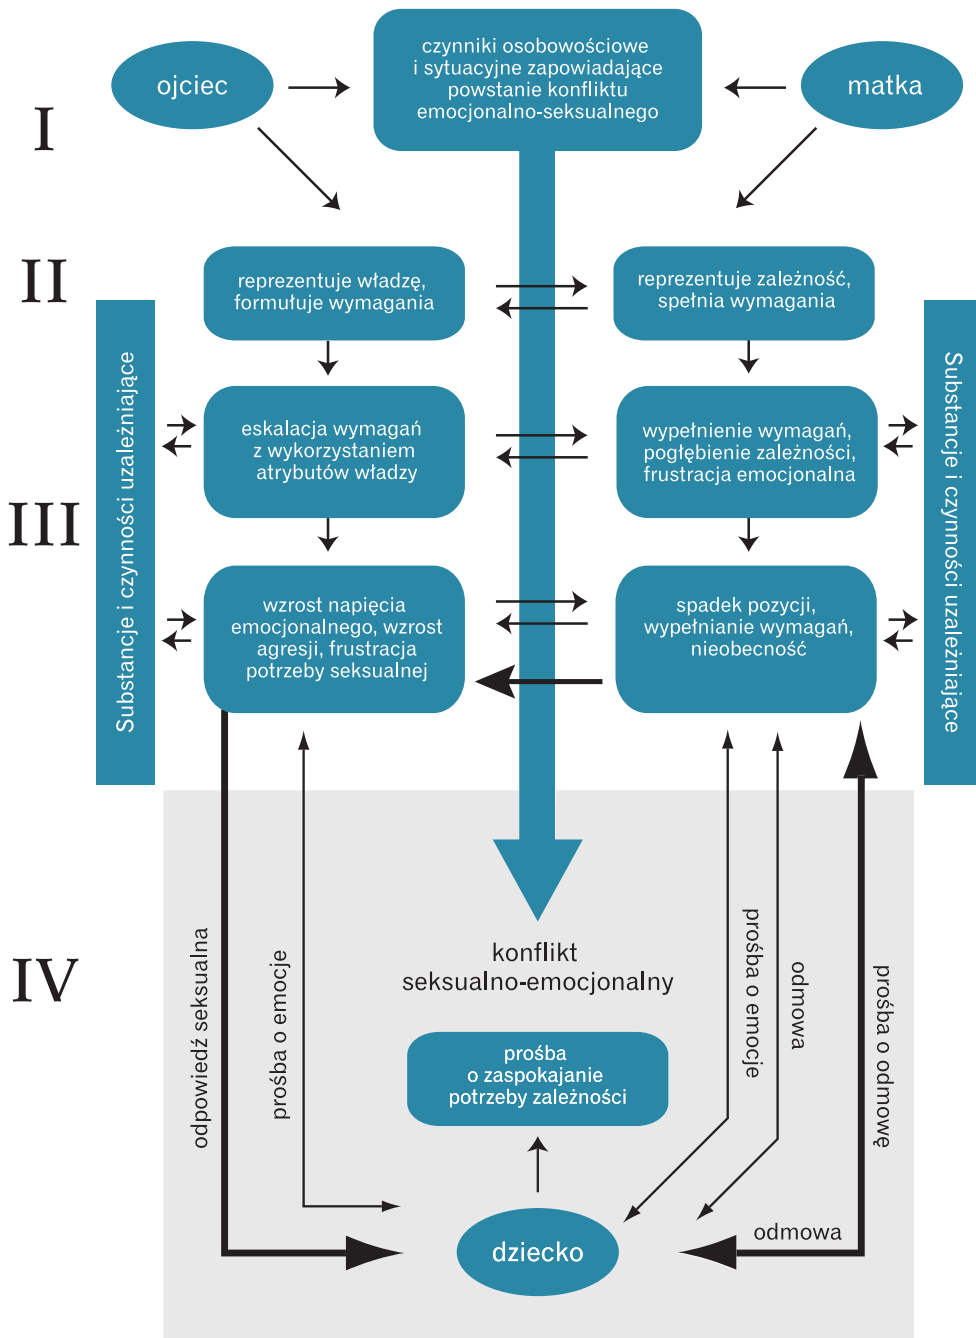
ojciec

czynniki osobowościowe i sytuacyjne zapowiadające powstanie konfliktu emocjonalno-seksualnego

matka

I

II

reprezentuje władzę, formułuje wymagania

reprezentuje zależność, spełnia wymagania

Substancje i czynności uzależniające

III

eskalacja wymagań z wykorzystaniem atrybutów władzy

wypełnienie wymagań, pogłębienie zależności, frustracja emocjonalna

Substancje i czynności uzależniające

wzrost napięcia emocjonalnego, wzrost agresji, frustracja potrzeby seksualnej

spadek pozycji, wypełnianie wymagań, nieobecność

IV

odpowiedź seksualna

prośba o emocje

konflikt seksualno-emocjonalny

prośba o emocje

odmowa

prośba o odmowę

prośba o zaspokajanie potrzeby zależności

dziecko

odmowa